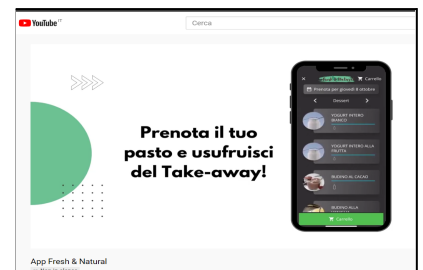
YouTube IT

Cerca

Prenota il tuo pasto e usufruisci del Take-away!

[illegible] Carrello

Prenota per giovedì 8 ottobre

Dessert

YOGURT INTERO BIANCO

YOGURT INTERO ALLA FRUTTA

BUDINO AL CACAO

BUDINO ALLA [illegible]

Carrello

App Fresh & Natural

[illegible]